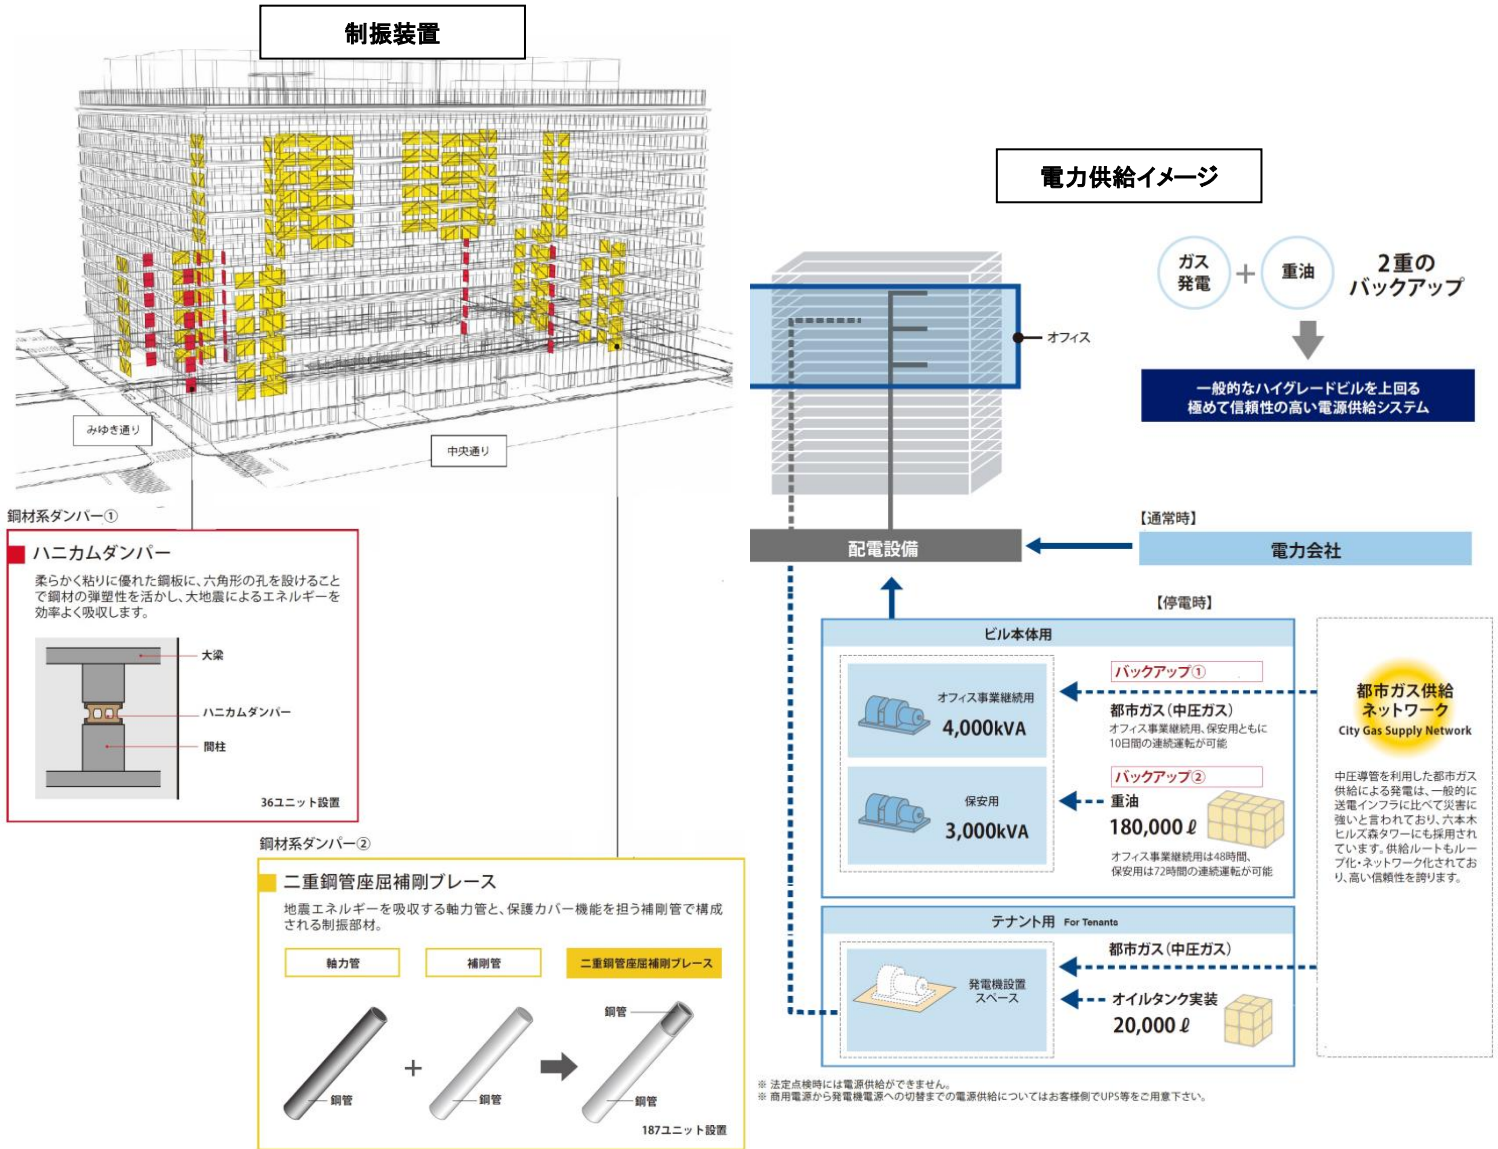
制振装置

みゆき通り

中央通り

鋼材系ダンパー①

ハニカムダンパー

柔らかく粘りに優れた鋼板に、六角形の孔を設けることで鋼材の弾塑性を活かし、大地震によるエネルギーを効率よく吸収します。

大梁

ハニカムダンパー

間柱

36ユニット設置

鋼材系ダンパー②

二重鋼管座屈補剛ブレース

地震エネルギーを吸収する軸力管と、保護カバー機能を担う補剛管で構成される制振部材。

軸力管

補剛管

二重鋼管座屈補剛ブレース

鋼管

鋼管

鋼管

鋼管

187ユニット設置

電力供給イメージ

ガス発電 + 重油 2重のバックアップ

一般的なハイグレードビルを上回る
極めて信頼性の高い電源供給システム

オフィス

配電設備

【通常時】

電力会社

【停電時】

ビル本体用

オフィス事業継続用
4,000kVA

保安用
3,000kVA

バックアップ①
都市ガス（中圧ガス）
オフィス事業継続用、保安用ともに10日間の連続運転が可能

バックアップ②
重油
180,000ℓ
オフィス事業継続用は48時間、保安用は72時間の連続運転が可能

都市ガス供給ネットワーク
City Gas Supply Network

中圧導管を利用した都市ガス供給による発電は、一般的に送電インフラに比べて災害に強いと言われており、六本木ヒルズ森タワーにも採用されています。供給ルートもループ化・ネットワーク化されており、高い信頼性を誇ります。

テナント用 For Tenants

発電機設置スペース

都市ガス（中圧ガス）

オイルタンク実装
20,000ℓ

※ 法定点検時には電源供給ができません。
※ 商用電源から発電機電源への切替までの電源供給についてはお客様側でUPS等をご用意下さい。